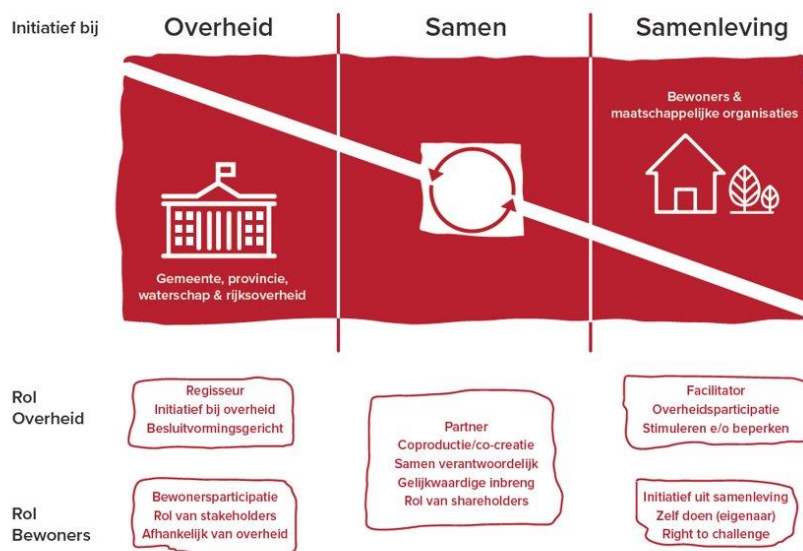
Initiatief bij

Overheid

Samen

Samenleving

Bewoners & maatschappelijke organisaties

Gemeente, provincie, waterschap & rijksoverheid

Rol Overheid

Regisseur
Initiatief bij overheid
Besluitvormingsgericht

Partner
Coproductie/co-creatie
Samen verantwoordelijk
Gelijkwaardige inbreng
Rol van shareholders

Facilitator
Overheidsparticipatie
Stimuleren e/o beperken

Rol Bewoners

Bewonersparticipatie
Rol van stakeholders
Afhankelijk van overheid

Initiatief uit samenleving
Zelf doen (eigenaar)
Right to challenge